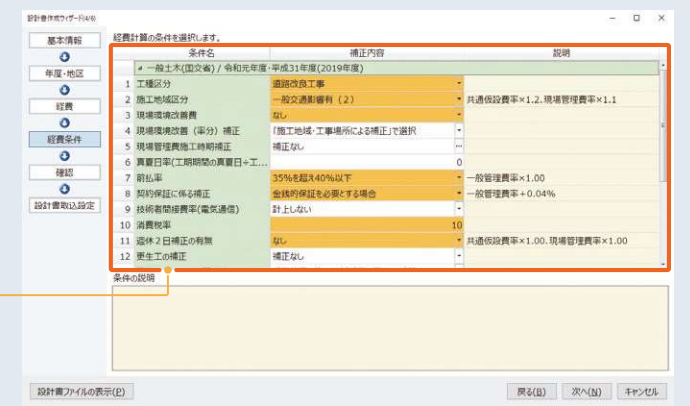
設計書作成ウィザード(4/6)

基本情報
年度・地区
経費
経費条件
確認
設計書取込設定

経費計算の条件を選択します。

| | 条件名 | 補正内容 | 説明 |
|---|---|---|---|
| | 一般土木(国交省) / 令和元年度・平成31年度(2019年度) | | |
| 1 | 工種区分 | 道路改良工事 | |
| 2 | 施工地域区分 | 一般交通影響有り(2) | 共通仮設費率×1.2、現場管理費率×1.1 |
| 3 | 現場環境改善費 | なし | |
| 4 | 現場環境改善(率分)補正 | 「施工地域・工事場所による補正」で選択 | |
| 5 | 現場管理費施工時期補正 | 補正なし | |
| 6 | 真夏日率(工期期間の真夏日÷工… | 0 | |
| 7 | 前払率 | 35%を超え40%以下 | 一般管理費率×1.00 |
| 8 | 契約保証に係る補正 | 金銭的保証を必要とする場合 | 一般管理費率+0.04% |
| 9 | 技術者間接費率(電気通信) | 計上しない | |
| 10 | 消費税率 | 10 | |
| 11 | 週休2日補正の有無 | なし | 共通仮設費率×1.00、現場管理費率×1.00 |
| 12 | 更生工の補正 | 補正なし | |

条件の説明

設計書ファイルの表示(P)
戻る(B)
次へ(N)
キャンセル